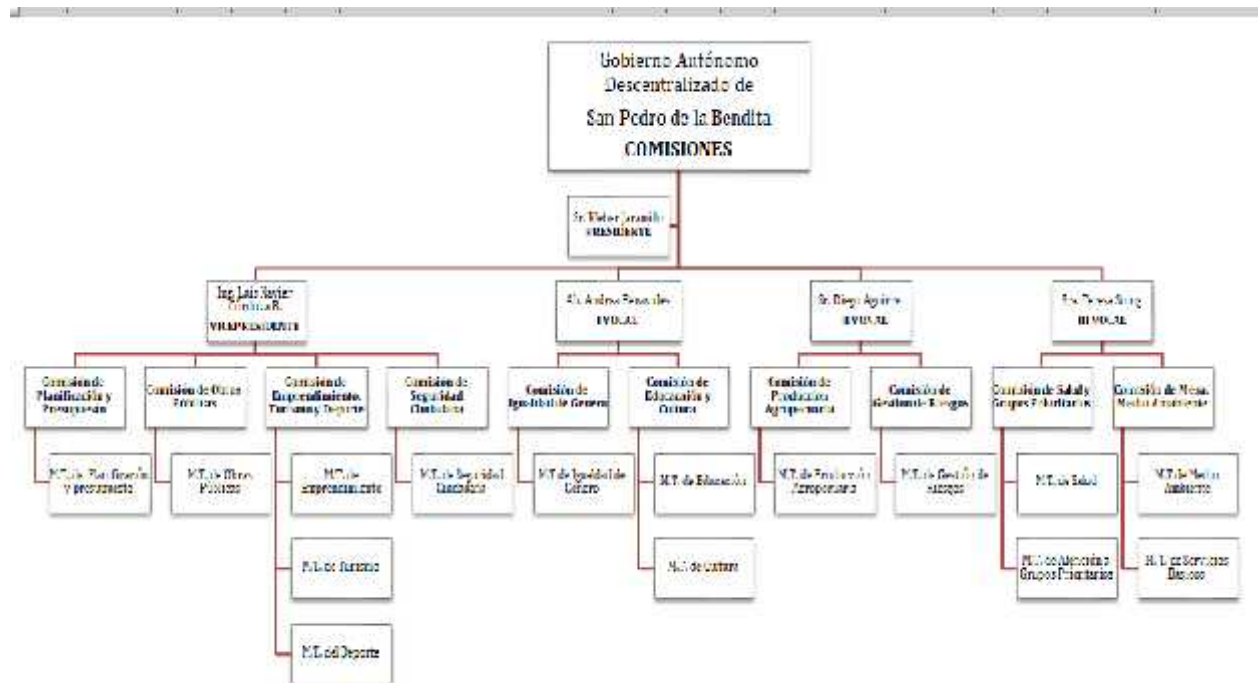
Gobierno Autónomo Descentralizado de San Pedro de la Bendita
COMISIONES

Sr. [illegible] Jaramillo
PRESIDENTE

Ing. Luis Xavier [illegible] R.
VICEPRESIDENTE

Sr. Andrés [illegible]
I VOCAL

Sr. Diego Aguirre
II VOCAL

Sra. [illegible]
III VOCAL

Comisión de Planificación y Presupuesto

Comisión de Obras Públicas

Comisión de Emprendimiento, Turismo y Deporte

Comisión de Seguridad Ciudadana

Comisión de Igualdad de Genero

Comisión de Educación y Cultura

Comisión de Producción Agropecuaria

Comisión de Gestión de Riesgos

Comisión de Salud y Grupos Prioritarios

Comisión de Medio Ambiente

M.T. de Planificación y presupuesto

M.T. de Obras Públicas

M.T. de Emprendimiento

M.T. de Turismo

M.T. del Deporte

M.T. de Seguridad Ciudadana

M.T. de Igualdad de Género

M.T. de Educación

M.T. de Cultura

M.T. de Producción Agropecuaria

M.T. de Gestión de Riesgos

M.T. de Salud

M.T. de Atención a Grupos Prioritarios

M.T. de Medio Ambiente

M.T. de Servicios Básicos